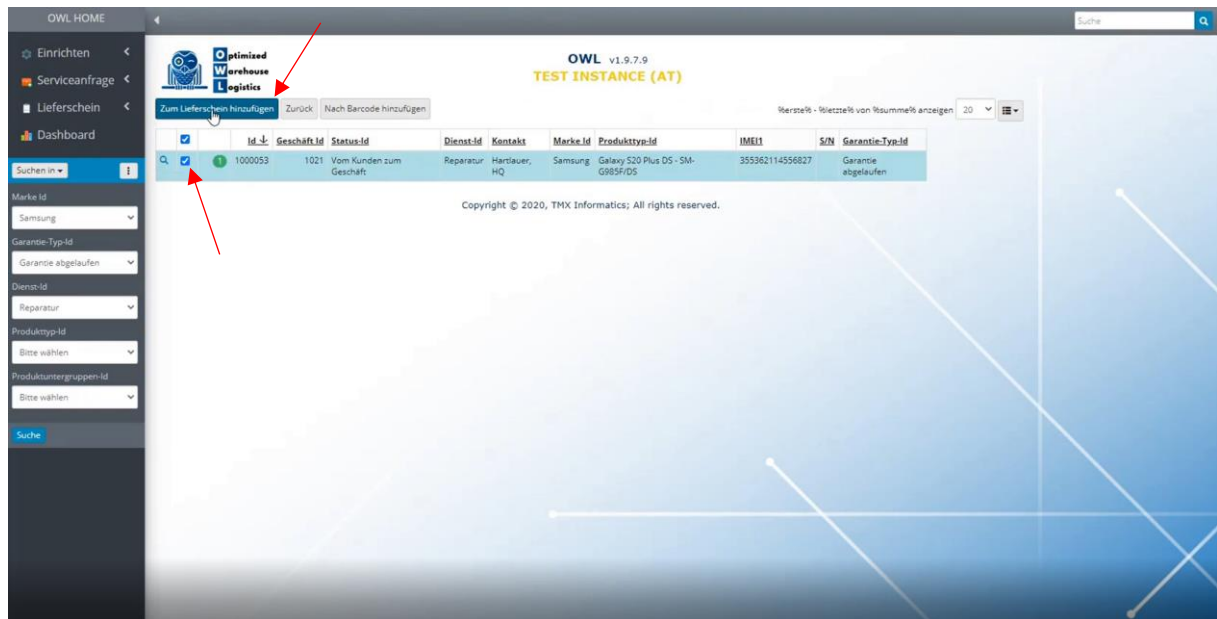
OWL HOME

Suche

Einrichten
Serviceanfrage
Lieferschein
Dashboard

Suchen in

Marke Id
Samsung
Garantie-Typ-Id
Garantie abgelaufen
Dienst-Id
Reparatur
Produkttyp-Id
Bitte wählen
Produktuntergruppen-Id
Bitte wählen
Suche

Optimized Warehouse Logistics

OWL v1.9.7.9
TEST INSTANCE (AT)

Zum Lieferschein hinzufügen | Zurück | Nach Barcode hinzufügen

%erste% - %letzte% von %summe% anzeigen 20

| | | | Id | Geschäft Id | Status-Id | Dienst-Id | Kontakt | Marke Id | Produkttyp-Id | IMEI1 | S/N | Garantie-Typ-Id |
|---|---|---|---|---|---|---|---|---|---|---|---|---|
| | | 1 | 1000053 | 1021 | Vom Kunden zum Geschäft | Reparatur | Hartlauer, HQ | Samsung | Galaxy S20 Plus DS - SM-G985F/DS | 353362114556827 | | Garantie abgelaufen |

Copyright © 2020, TMX Informatics; All rights reserved.